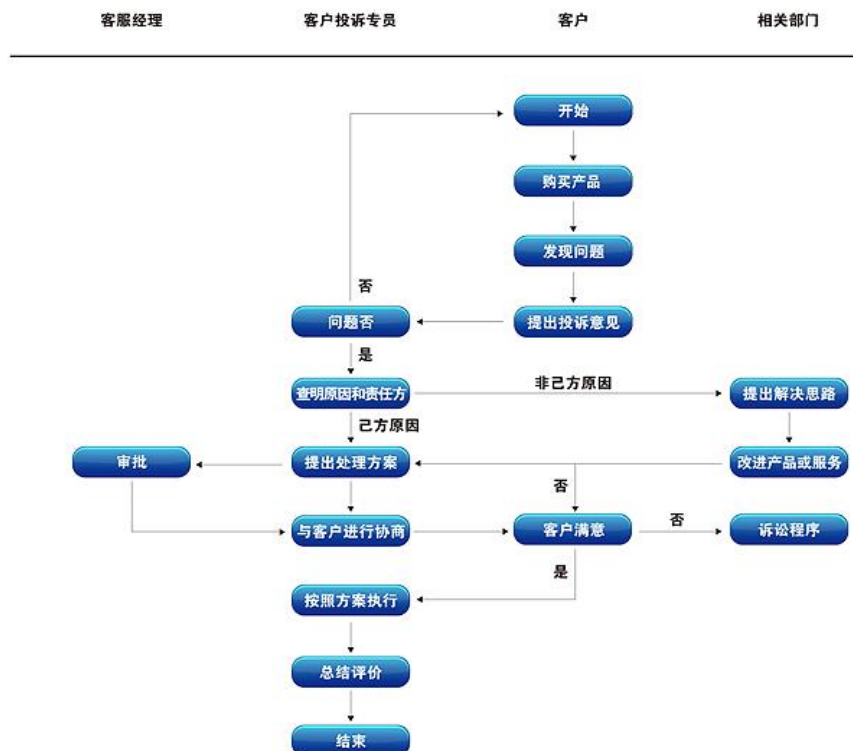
客服经理

客户投诉专员

客户

相关部门

开始

购买产品

发现问题

否

问题否

提出投诉意见

是

查明原因和责任方

非己方原因

提出解决思路

己方原因

审批

提出处理方案

改进产品或服务

否

与客户进行协商

客户满意

否

诉讼程序

是

按照方案执行

总结评价

结束